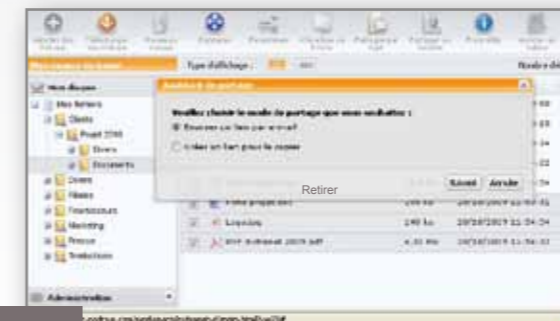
Mes dossiers
Type d'affichage :
Mes disques
Mes fichiers
Clients
Projet 2010
Divers
Documents
Divers
Films
Fournisseurs
Marketing
Presse
Traductions
Administration
Assistant de partage
Veuillez choisir le mode de partage que vous souhaitez :
Envoyer un lien par e-mail
Créer un lien pour le copier
Retirer
Suivant
Annuler
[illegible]
Logo.jpg
PDF Extranet 2009.pdf
246 Ko
140 Ko
4.52 Mo
20/10/2019 11:54:32
20/10/2019 11:54:34
20/10/2019 11:54:32